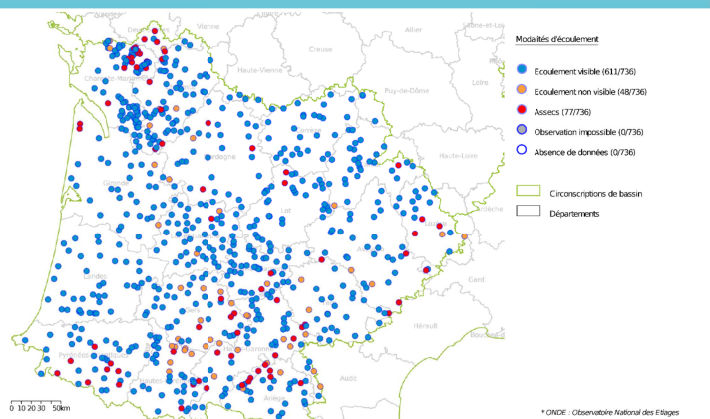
Vienne
Allier
Creuse
Charente-Maritime
Haute-Vienne
Puy-de-Dôme
Loire
Dordogne
Haute-Loire
Lot
Gironde
Landes
Gard
Hérault
Pyrénées-Atlantiques
Hautes-Pyrénées
Haute-Garonne
Aude
Ariège

Modalités d'écoulement
Ecoulement visible (611/736)
Ecoulement non visible (48/736)
Assecs (77/736)
Observation impossible (0/736)
Absence de données (0/736)

Circonscriptions de bassin
Départements

0 10 20 30 50km

* ONDE : Observatoire National des Etiages